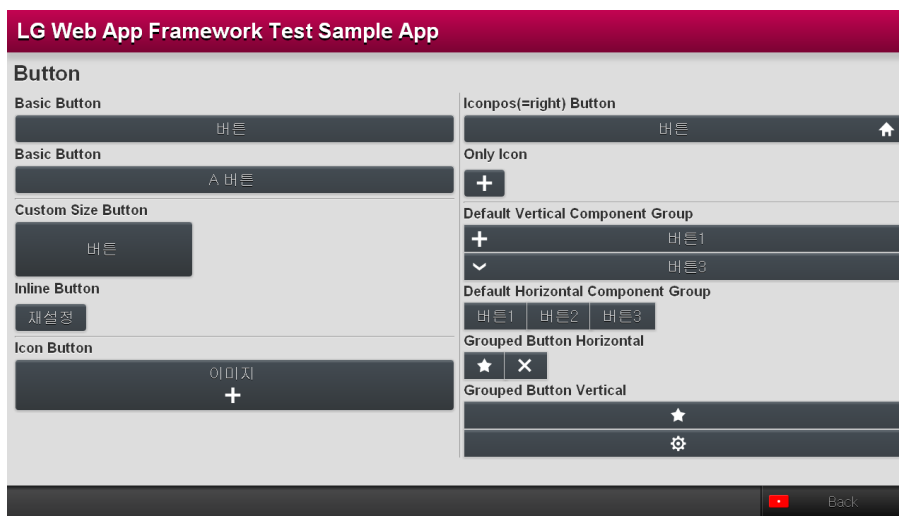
LG Web App Framework Test Sample App

Button

Basic Button

버튼

Basic Button

A 버튼

Custom Size Button

버튼

Inline Button

재설정

Icon Button

이미지

Iconpos(=right) Button

버튼

Only Icon

Default Vertical Component Group

버튼1

버튼3

Default Horizontal Component Group

버튼1 버튼2 버튼3

Grouped Button Horizontal

Grouped Button Vertical

Back